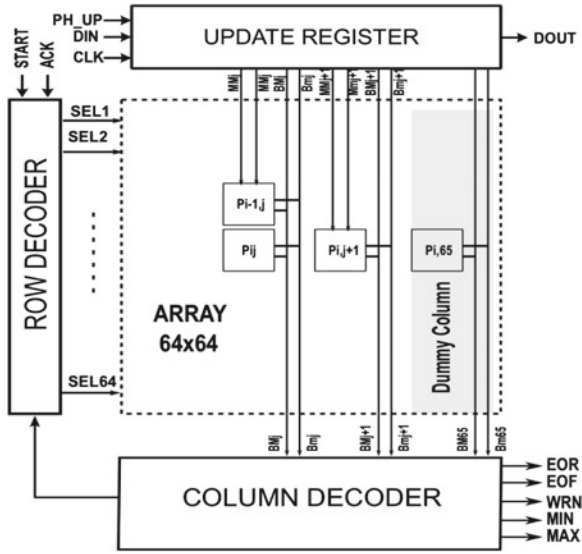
PH_UP
DIN
CLK
UPDATE REGISTER
DOUT
START
ACK
MMi
MMj
BMj
Bmj
MMj+1
Mmj+1
BMj+1
Bmj+1
SEL1
SEL2
ROW DECODER
Pi-1,j
Pij
Pi,j+1
Pi,65
Dummy Column
ARRAY
64x64
SEL64
BMj
Bmj
BMj+1
Bmj+1
BM65
Bm65
COLUMN DECODER
EOR
EOF
WRN
MIN
MAX